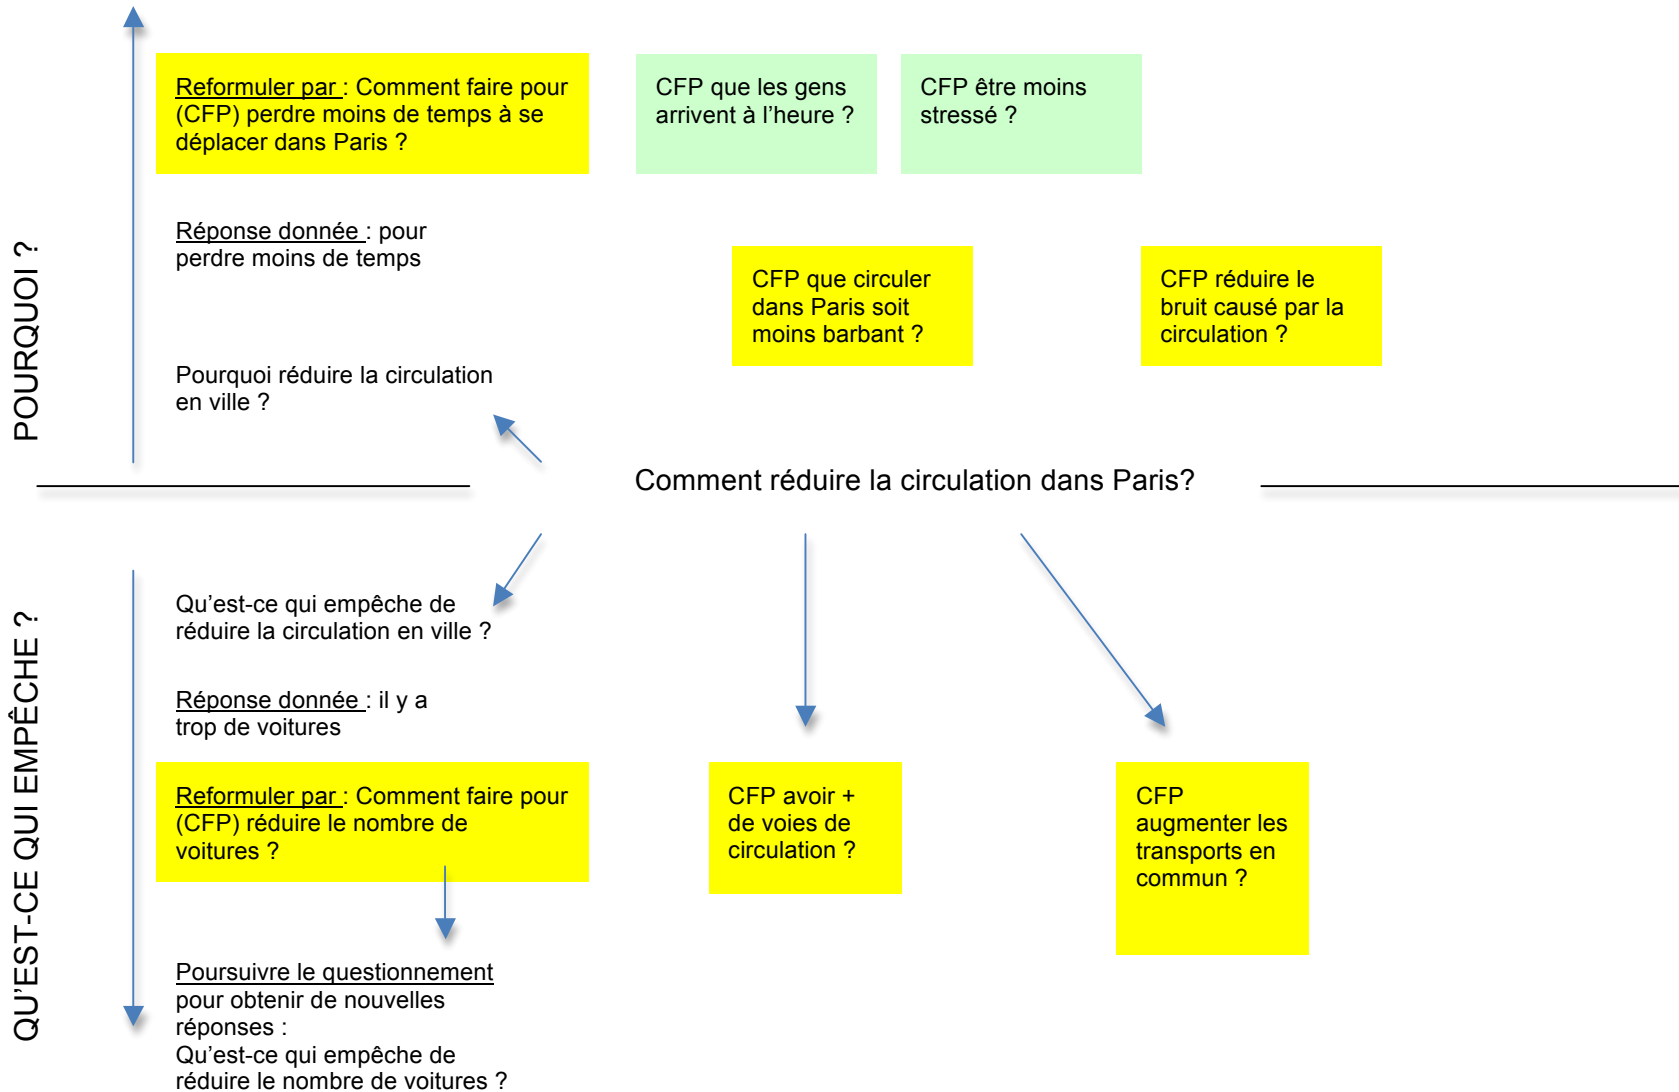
POURQUOI ?

Reformuler par : Comment faire pour (CFP) perdre moins de temps à se déplacer dans Paris ?

CFP que les gens arrivent à l'heure ?

CFP être moins stressé ?

Réponse donnée : pour perdre moins de temps

CFP que circuler dans Paris soit moins barbant ?

CFP réduire le bruit causé par la circulation ?

Pourquoi réduire la circulation en ville ?

Comment réduire la circulation dans Paris?

QU'EST-CE QUI EMPÊCHE ?

Qu'est-ce qui empêche de réduire la circulation en ville ?

Réponse donnée : il y a trop de voitures

Reformuler par : Comment faire pour (CFP) réduire le nombre de voitures ?

CFP avoir + de voies de circulation ?

CFP augmenter les transports en commun ?

Poursuivre le questionnement pour obtenir de nouvelles réponses :
Qu'est-ce qui empêche de réduire le nombre de voitures ?